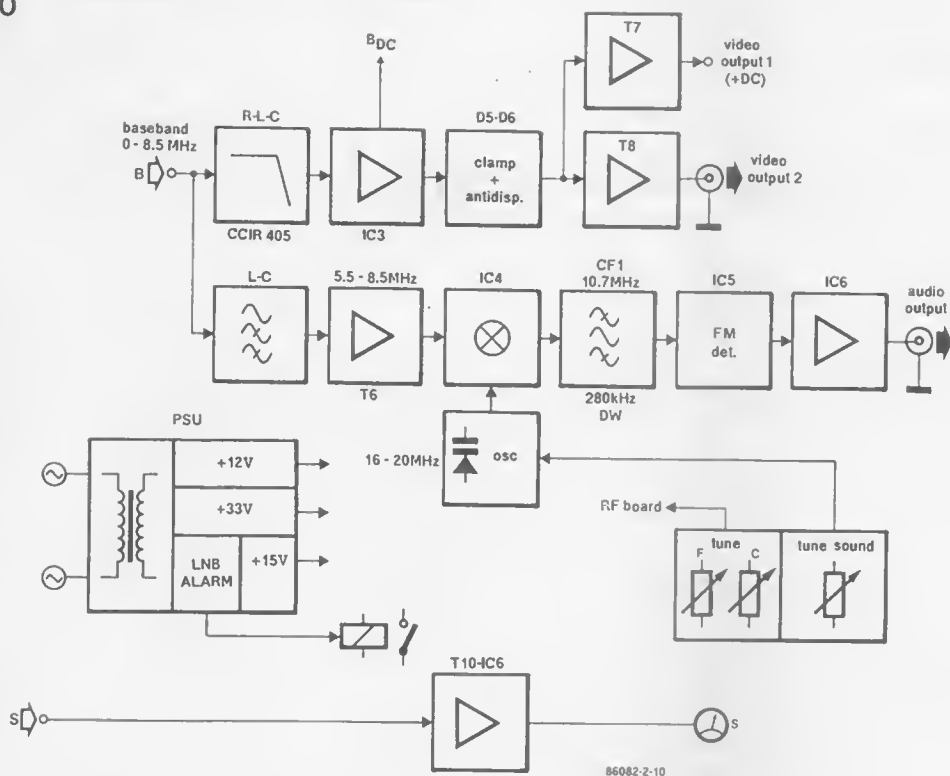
0

$B_{DC}$

T7

video output 1 (+DC)

R-L-C

D5-D6

baseband 0 - 8.5 MHz

B

clamp + antidisp.

T8

video output 2

CCIR 405

IC3

L-C

5.5 - 8.5MHz

IC4

CF1 10.7MHz

IC5

IC6

audio output

FM det.

T6

280kHz DW

PSU

+12V

+33V

16 - 20MHz

osc

RF board

LNB ALARM

+15V

tune

F

C

tune sound

T10-IC6

S

S

86082-2-10